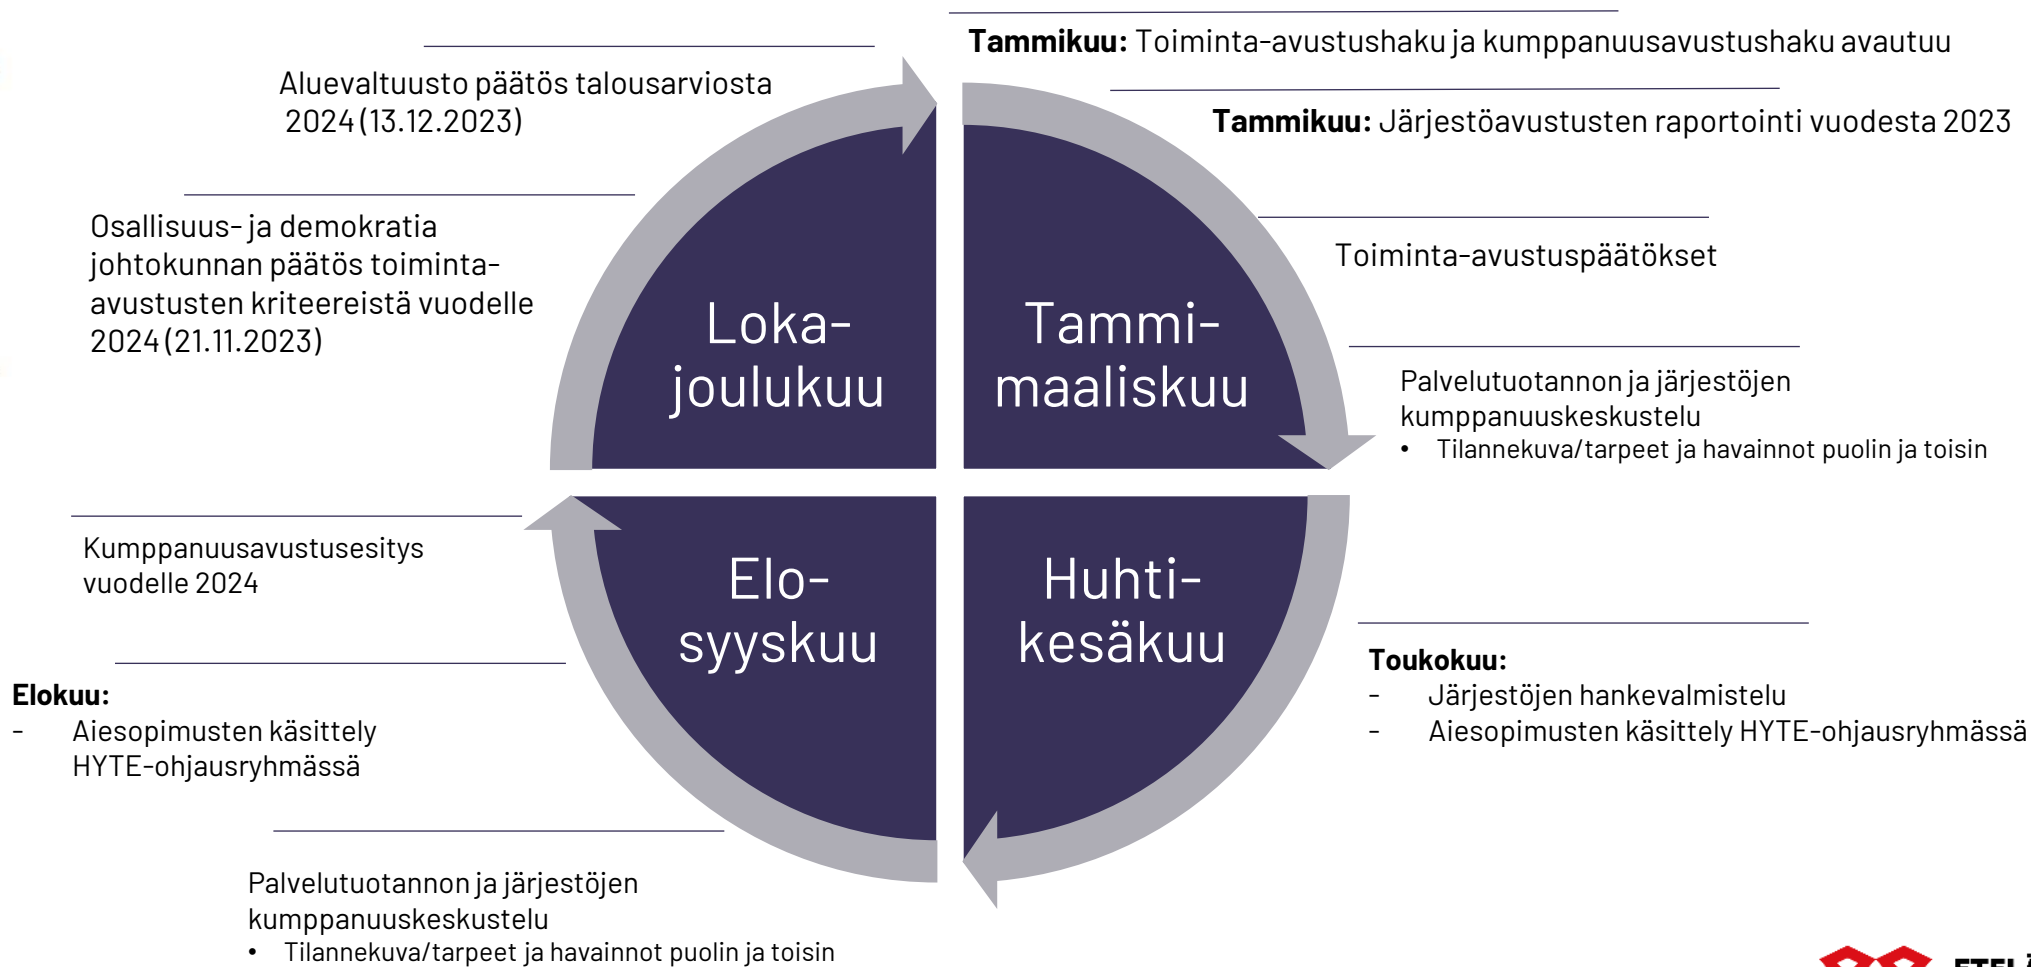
Tammikuu: Toiminta-avustushaku ja kumppanuusavustushaku avautuu

Tammikuu: Järjestöavustusten raportointi vuodesta 2023

Toiminta-avustuspäätökset

Palvelutuotannon ja järjestöjen kumppanuuskeskustelu
• Tilannekuva/tarpeet ja havainnot puolin ja toisin

Toukokuu:
- Järjestöjen hankevalmistelu
- Aiesopimusten käsittely HYTE-ohjausryhmässä

Palvelutuotannon ja järjestöjen kumppanuuskeskustelu
• Tilannekuva/tarpeet ja havainnot puolin ja toisin

Elokuu:
- Aiesopimusten käsittely HYTE-ohjausryhmässä

Kumppanuusavustusesitys vuodelle 2024

Osallisuus- ja demokratia johtokunnan päätös toiminta-avustusten kriteereistä vuodelle 2024 (21.11.2023)

Aluevaltuusto päätös talousarviosta 2024 (13.12.2023)

Loka-joulukuu

Tammi-maaliskuu

Elo-syyskuu

Huhti-kesäkuu

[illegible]